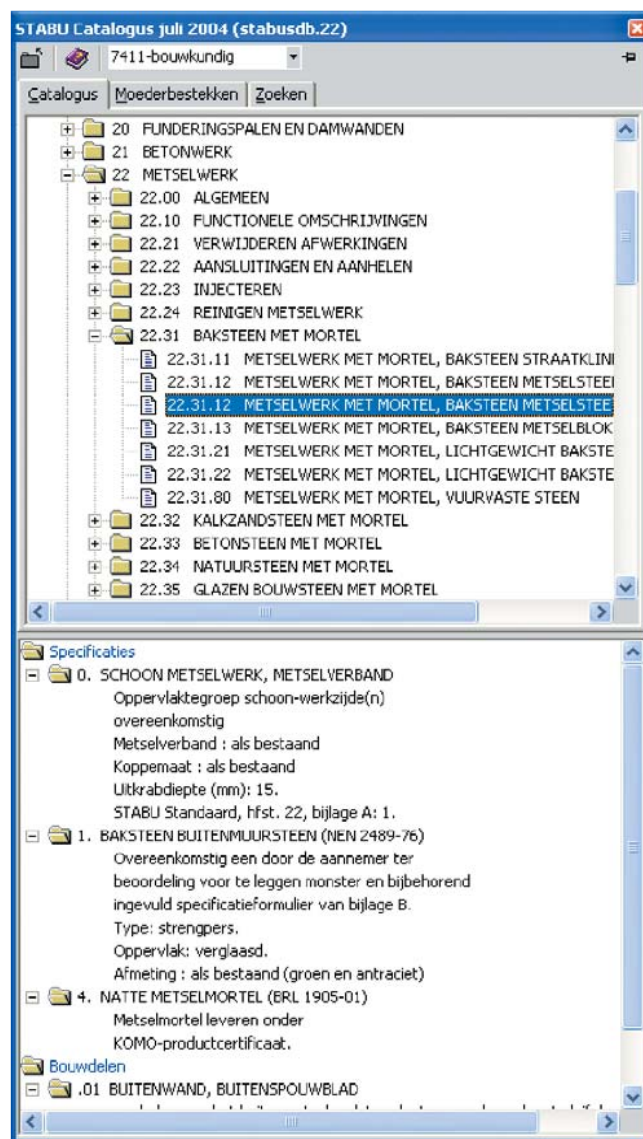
STABU Catalogus juli 2004 (stabusdb.22)

7411-bouwkundig

Catalogus | Moederbestekken | Zoeken

20 FUNDERINGSPALEN EN DAMWANDEN
21 BETONWERK
22 METSELWERK
22.00 ALGEMEEN
22.10 FUNCTIONELE OMSCHRIJVINGEN
22.21 VERWIJDEREN AFWERKINGEN
22.22 AANSLUITINGEN EN AANHELEN
22.23 INJECTEREN
22.24 REINIGEN METSELWERK
22.31 BAKSTEEN MET MORTEL
22.31.11 METSELWERK MET MORTEL, BAKSTEEN STRAATKLINI
22.31.12 METSELWERK MET MORTEL, BAKSTEEN METSELSTEE
22.31.12 METSELWERK MET MORTEL, BAKSTEEN METSELSTEE
22.31.13 METSELWERK MET MORTEL, BAKSTEEN METSELBLOK
22.31.21 METSELWERK MET MORTEL, LICHTGEWICHT BAKSTE
22.31.22 METSELWERK MET MORTEL, LICHTGEWICHT BAKSTE
22.31.80 METSELWERK MET MORTEL, VUURVASTE STEEN
22.32 KALKZANDSTEEN MET MORTEL
22.33 BETONSTEEN MET MORTEL
22.34 NATUURSTEEN MET MORTEL
22.35 GLAZEN BOUWSTEEN MET MORTEL

Specificaties
0. SCHOON METSELWERK, METSELVERBAND
Oppervlaktegroep schoon-werkzijde(n) overeenkomstig
Metselverband : als bestaand
Koppemaat : als bestaand
Uitkrabdiepte (mm): 15.
STABU Standaard, hfst. 22, bijlage A: 1.
1. BAKSTEEN BUITENMUURSTEEN (NEN 2489-76)
Overeenkomstig een door de aannemer ter beoordeling voor te leggen monster en bijbehorend ingevuld specificatieformulier van bijlage B.
Type: strengpers.
Oppervlak: verglaasd.
Afmeting : als bestaand (groen en antraciet)
4. NATTE METSELMORTEL (BRL 1905-01)
Metselmortel leveren onder KOMO-productcertificaat.
Bouwdelen
.01 BUITENWAND, BUITENSPOUWBLAD
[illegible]